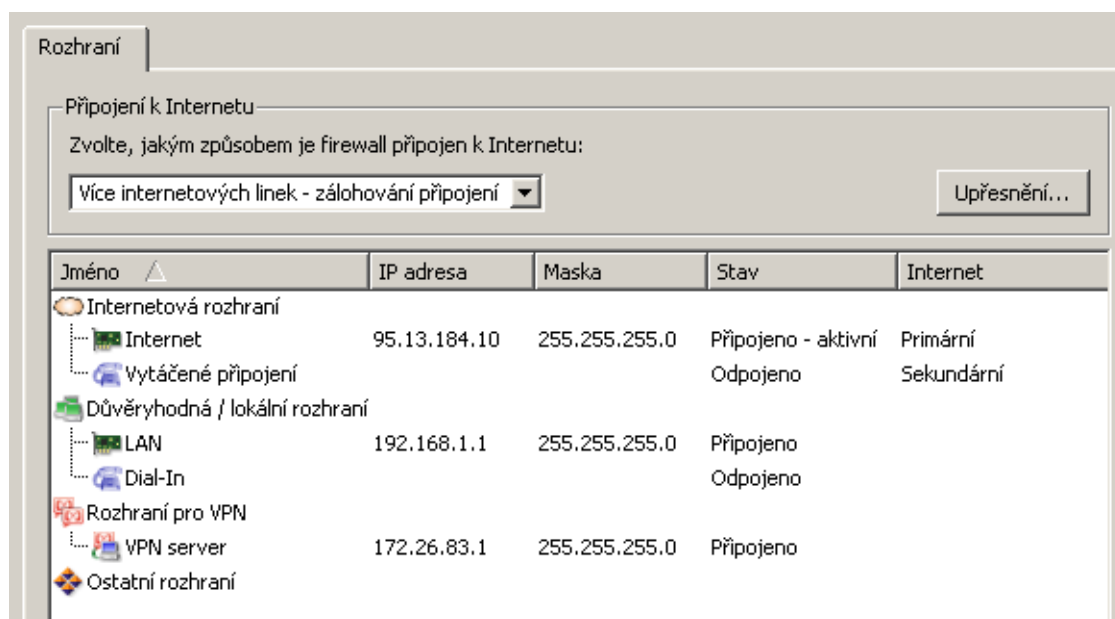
Rozhraní

Připojení k Internetu

Zvolte, jakým způsobem je firewall připojen k Internetu:

Více internetových linek - zálohování připojení

Upřesnění...

| Jméno | IP adresa | Maska | Stav | Internet |
|---|---|---|---|---|
| Internetová rozhraní | | | | |
| Internet | 95.13.184.10 | 255.255.255.0 | Připojeno - aktivní | Primární |
| Vytáčené připojení | | | Odpojeno | Sekundární |
| Důvěryhodná / lokální rozhraní | | | | |
| LAN | 192.168.1.1 | 255.255.255.0 | Připojeno | |
| Dial-In | | | Odpojeno | |
| Rozhraní pro VPN | | | | |
| VPN server | 172.26.83.1 | 255.255.255.0 | Připojeno | |
| Ostatní rozhraní | | | | |